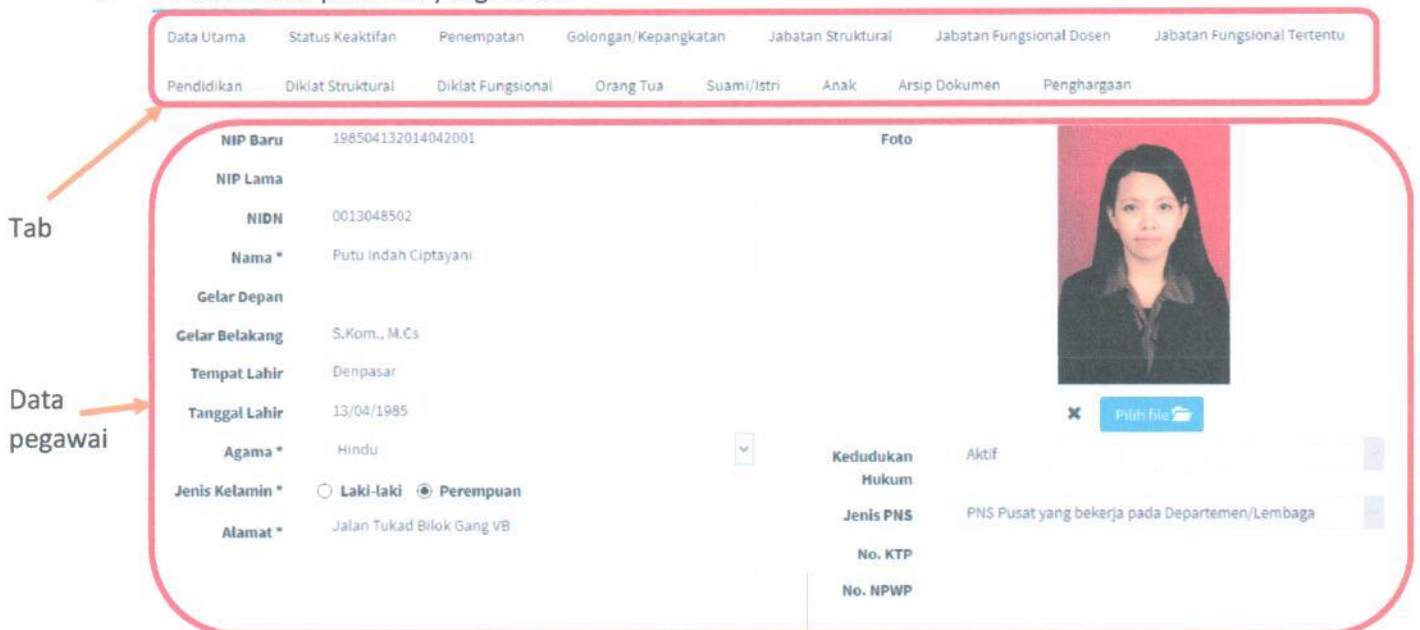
Data Utama Status Keaktifan Penempatan Golongan/Kepangkatan Jabatan Struktural Jabatan Fungsional Dosen Jabatan Fungsional Tertentu

Pendidikan Diklat Struktural Diklat Fungsional Orang Tua Suami/Istri Anak Arsip Dokumen Penghargaan

Tab

Data pegawai

NIP Baru 198504132014042001

NIP Lama

NIDN 0013048502

Nama * Putu Indah Ciptayani

Gelar Depan

Gelar Belakang S.Kom., M.Cs

Tempat Lahir Denpasar

Tanggal Lahir 13/04/1985

Agama * Hindu

Jenis Kelamin * Laki-laki Perempuan

Alamat * Jalan Tukad Bilok Gang VB

Foto

Pilih file

Kedudukan Hukum Aktif

Jenis PNS PNS Pusat yang bekerja pada Departemen/Lembaga

No. KTP

No. NPWP